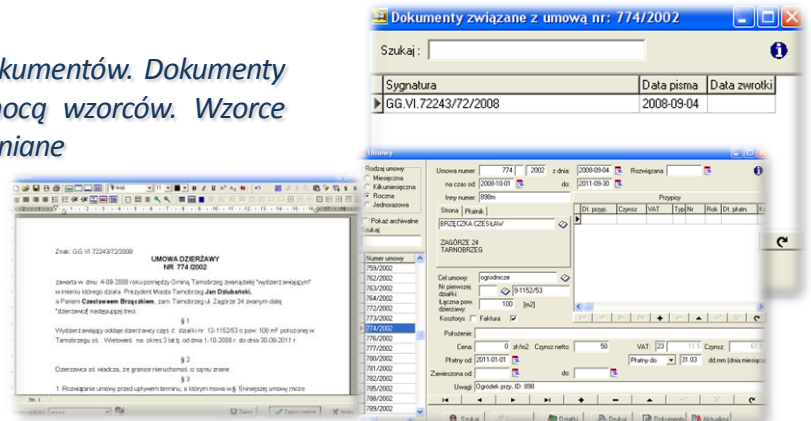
kumentów. Dokumenty
nocą wzorców. Wzorce
niane

Dokumenty związane z umową nr: 774/2002

Szukaj :

| Sygnatura | Data pisma | Data zwrotki |
|---|---|---|
| GG.VI.72243/72/2008 | 2008-09-04 | |

Znak: GG.VI.72243/72/2008

UMOWA DZIERŻAWY
NR 774 /2002

zawarta w dniu 4-09-2008 roku pomiędzy Gminą Tarnobrzeg zwaną dalej "wydzierżawiającym" w imieniu którego działa Prezydent Miasta Tarnobrzeg Jan Dziubiński, a Panem Czesławem Brzęczkiem, zam. Tarnobrzeg ul. Zagórze 24 zwanym dalej "dzierżawcą" następującej treści:

§ 1
Wydzierżawiający oddaje dzierżawcy część działki nr 12-1152/53 o pow. 100 m² położonej w Tarnobrzegu ob. Wielowieś na okres 3 lat tj. od dnia 1-10-2008 r. do dnia 30-09-2011 r.

§ 2
Dzierżawca ob. wiadcza, że granice nieruchomości są mu znane.

§ 3
1. Rozwiązanie umowy przed upływem terminu, o którym mowa w § 1niniejszej umowy może

Umowy

Rodzaj umowy
Miesięczna
Kilkumiesięczna
Roczna
Jednorazowa
Pokaż archiwalne
Szukaj

Numer umowy
759/2002
762/2002
763/2002
764/2002
772/2002
773/2002
774/2002
776/2002
777/2002
780/2002
781/2002
782/2002
785/2002
788/2002
789/2002

Umowa numer: 774 / 2002 z dnia: 2008-09-04 Rozwiązana
na czas od: 2008-10-01 do: 2011-09-30
Inny numer: 898m
Strona Płatnik
BRZĘCZKA CZESŁAW
ZAGÓRZE 24
TARNOBRZEG
Przypisy
Dt. przyp. Czynsz VAT Typ Nr Rok Dt. płatn.
Cel umowy: ogrodnicze
Nr pierwszej działki: 9-1152/53
Łączna pow. dzierżawy: 100 [m2]
Koszty Faktura
Położenie:
Cena: 0 zł/m2 Czynsz netto: 50 VAT: 23 Czynsz:
Płatny od: 2011-01-01 Płatny do 31.03 dd.mm (dnia miesiąca)
Zawieszona od: do
Uwagi: Ogródek przy., ID: 898
Szukaj Działki Drukuj Dokumenty Aktualizuj
Zamknij Zapisz zmiany Anuluj